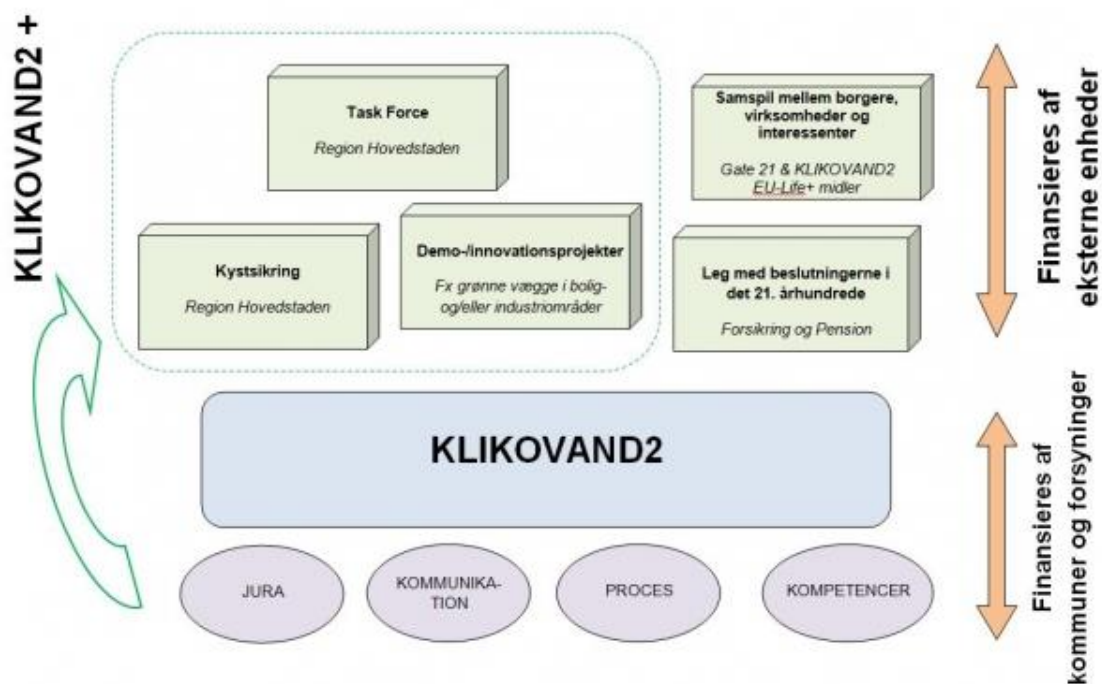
KLIKOVAND2 +

Task Force
Region Hovedstaden

Samspil mellem borgere, virksomheder og interessenter
Gate 21 & KLIKOVAND2 EU-Life+ midler

Kystsikring
Region Hovedstaden

Demo-/innovationsprojekter
Fx grønne vægge i bolig- og/eller industriområder

Leg med beslutningerne i det 21. århundrede
Forsikring og Pension

Finansieres af eksterne enheder

KLIKOVAND2

JURA

KOMMUNIKATION

PROCES

KOMPETENCER

Finansieres af kommuner og forsyninger